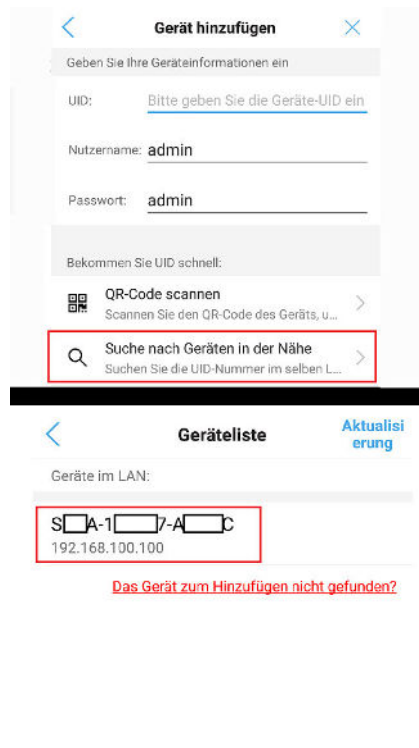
Gerät hinzufügen

Geben Sie Ihre Geräteinformationen ein

UID: Bitte geben Sie die Geräte-UID ein

Nutzername: admin

Passwort: admin

Bekommen Sie UID schnell:

QR-Code scannen
Scannen Sie den QR-Code des Geräts, u...

Suche nach Geräten in der Nähe
Suchen Sie die UID-Nummer im selben L...

Geräteliste

Aktualisierung

Geräte im LAN:

S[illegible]A-1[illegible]7-A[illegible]C
192.168.100.100

Das Gerät zum Hinzufügen nicht gefunden?